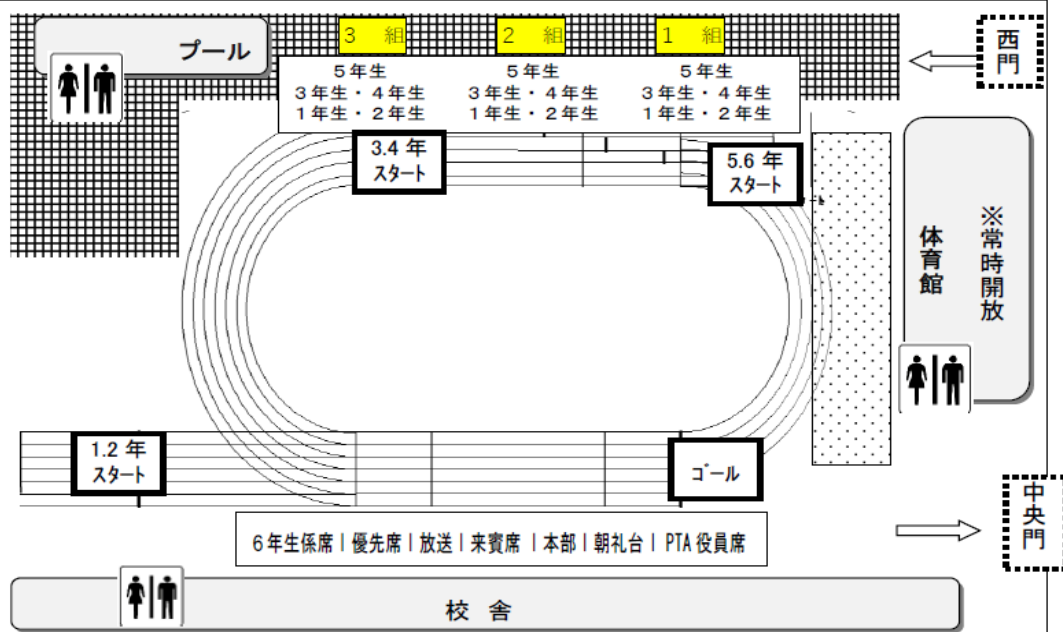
3　組　　2　組　　1　組

プール

5年生
3年生・4年生
1年生・2年生

5年生
3年生・4年生
1年生・2年生

5年生
3年生・4年生
1年生・2年生

西門

3.4 年
スタート

5.6 年
スタート

体育館

※常時開放

1.2 年
スタート

ゴール

中央門

6年生係席 | 優先席 | 放送 | 来賓席 | 本部 | 朝礼台 | PTA 役員席

校　舎